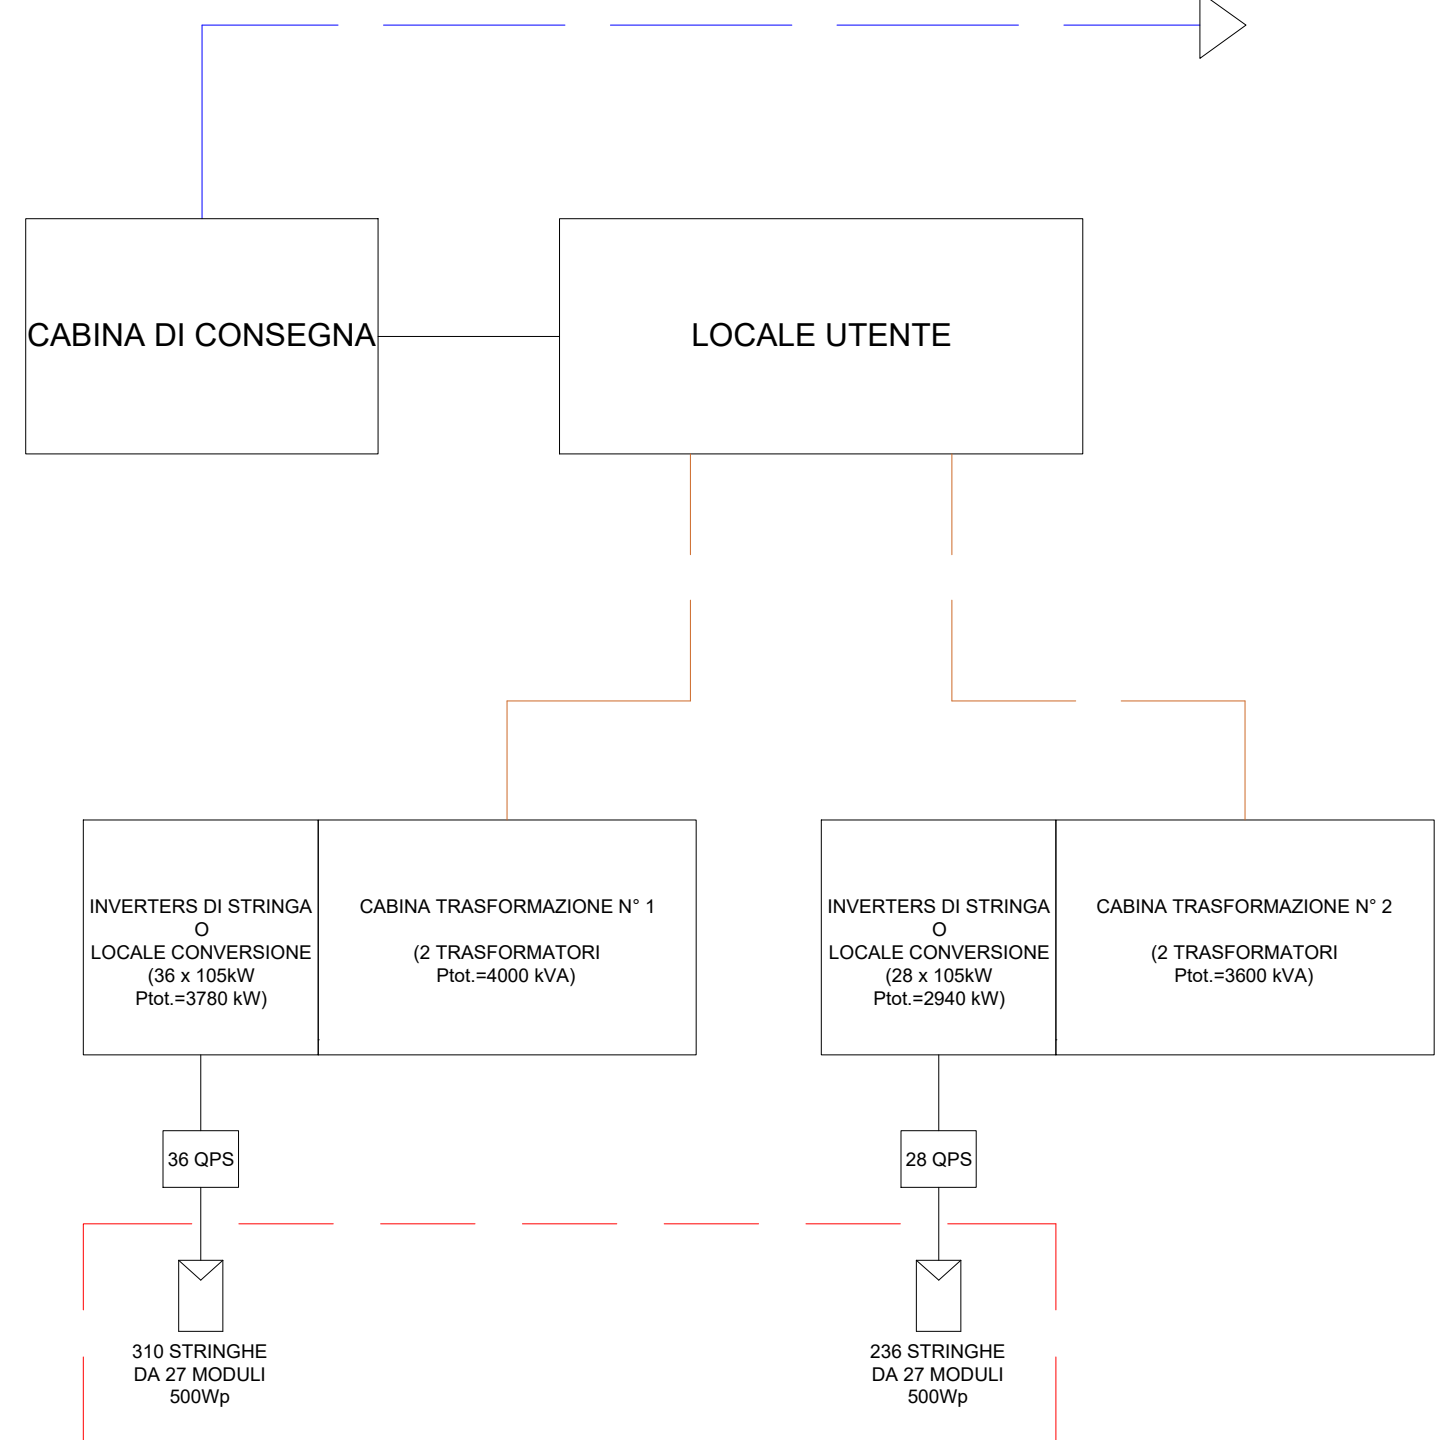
CABINA DI CONSEGNA

LOCALE UTENTE

INVERTERS DI STRINGA
O
LOCALE CONVERSIONE
(36 x 105kW
Ptot.=3780 kW)

CABINA TRASFORMAZIONE N° 1

(2 TRASFORMATORI
Ptot.=4000 kVA)

INVERTERS DI STRINGA
O
LOCALE CONVERSIONE
(28 x 105kW
Ptot.=2940 kW)

CABINA TRASFORMAZIONE N° 2

(2 TRASFORMATORI
Ptot.=3600 kVA)

36 QPS

28 QPS

310 STRINGHE
DA 27 MODULI
500Wp

236 STRINGHE
DA 27 MODULI
500Wp